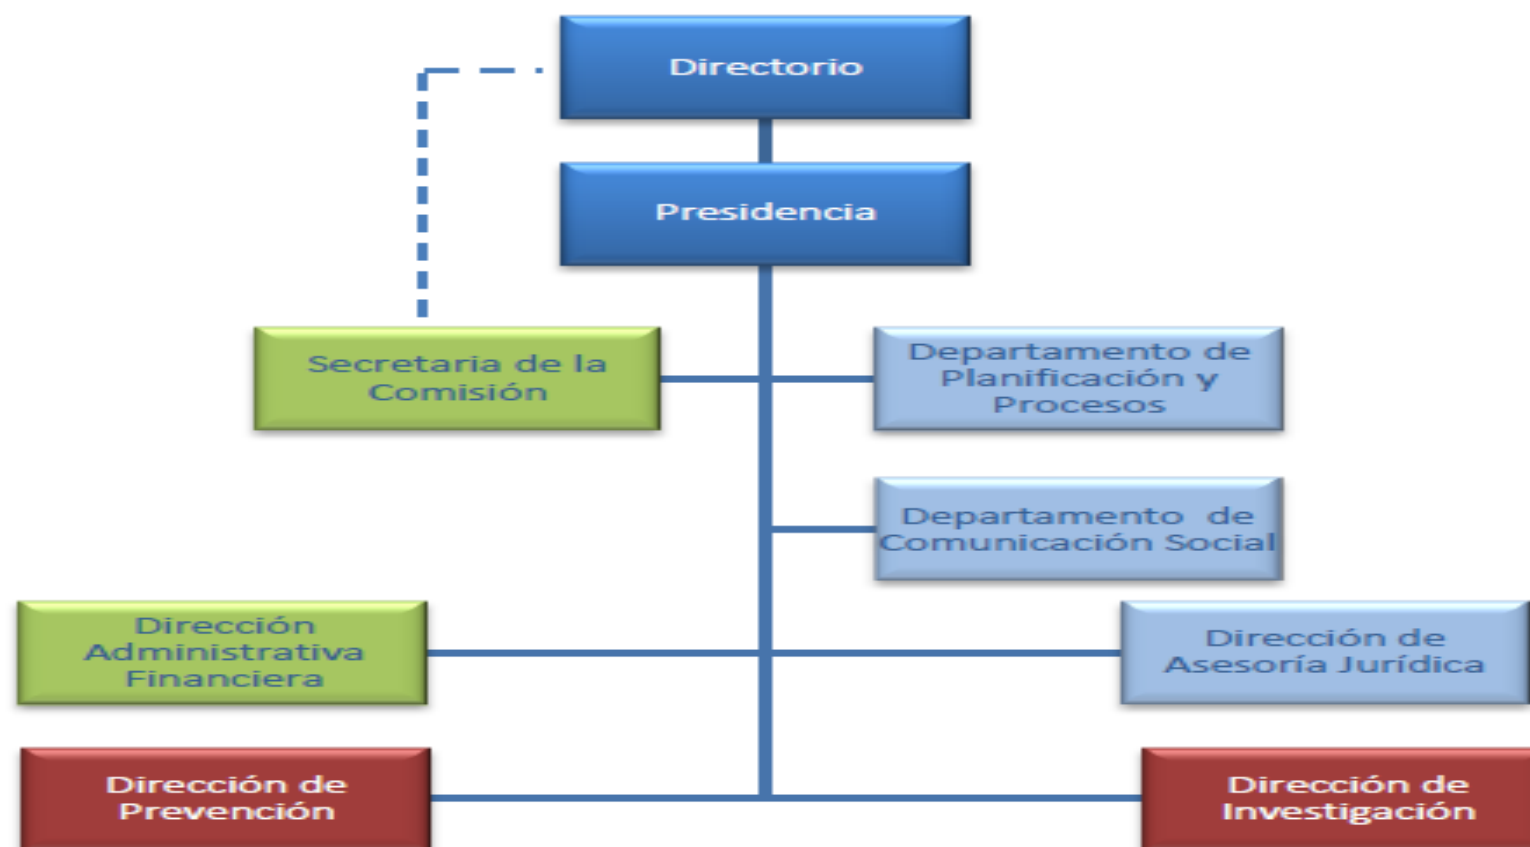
Directorio

Presidencia

Secretaria de la Comisión

Departamento de Planificación y Procesos

Departamento de Comunicación Social

Dirección Administrativa Financiera

Dirección de Asesoría Jurídica

Dirección de Prevención

Dirección de Investigación